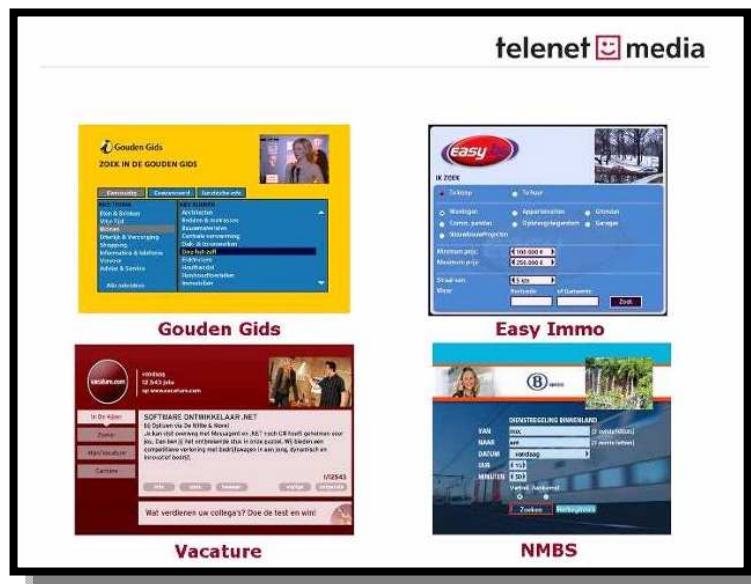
telenet media

Gouden Gids

ZOEK IN DE GOUDEN GIDS

Gouden Gids

easy

IK ZOEK

Te koop

Te huur

Zoek

Easy Immo

vacature.com

SOFTWARE ONTWIKKELAAR .NET

In De Kijker

Wat verdienen uw collega's? Doe de test en win!

Vacature

DIENSTREGELING BINNENLAND

VAN

NAAR

DATUM

vandaag

UUR

MINUTEN

Zoeken

NMBS